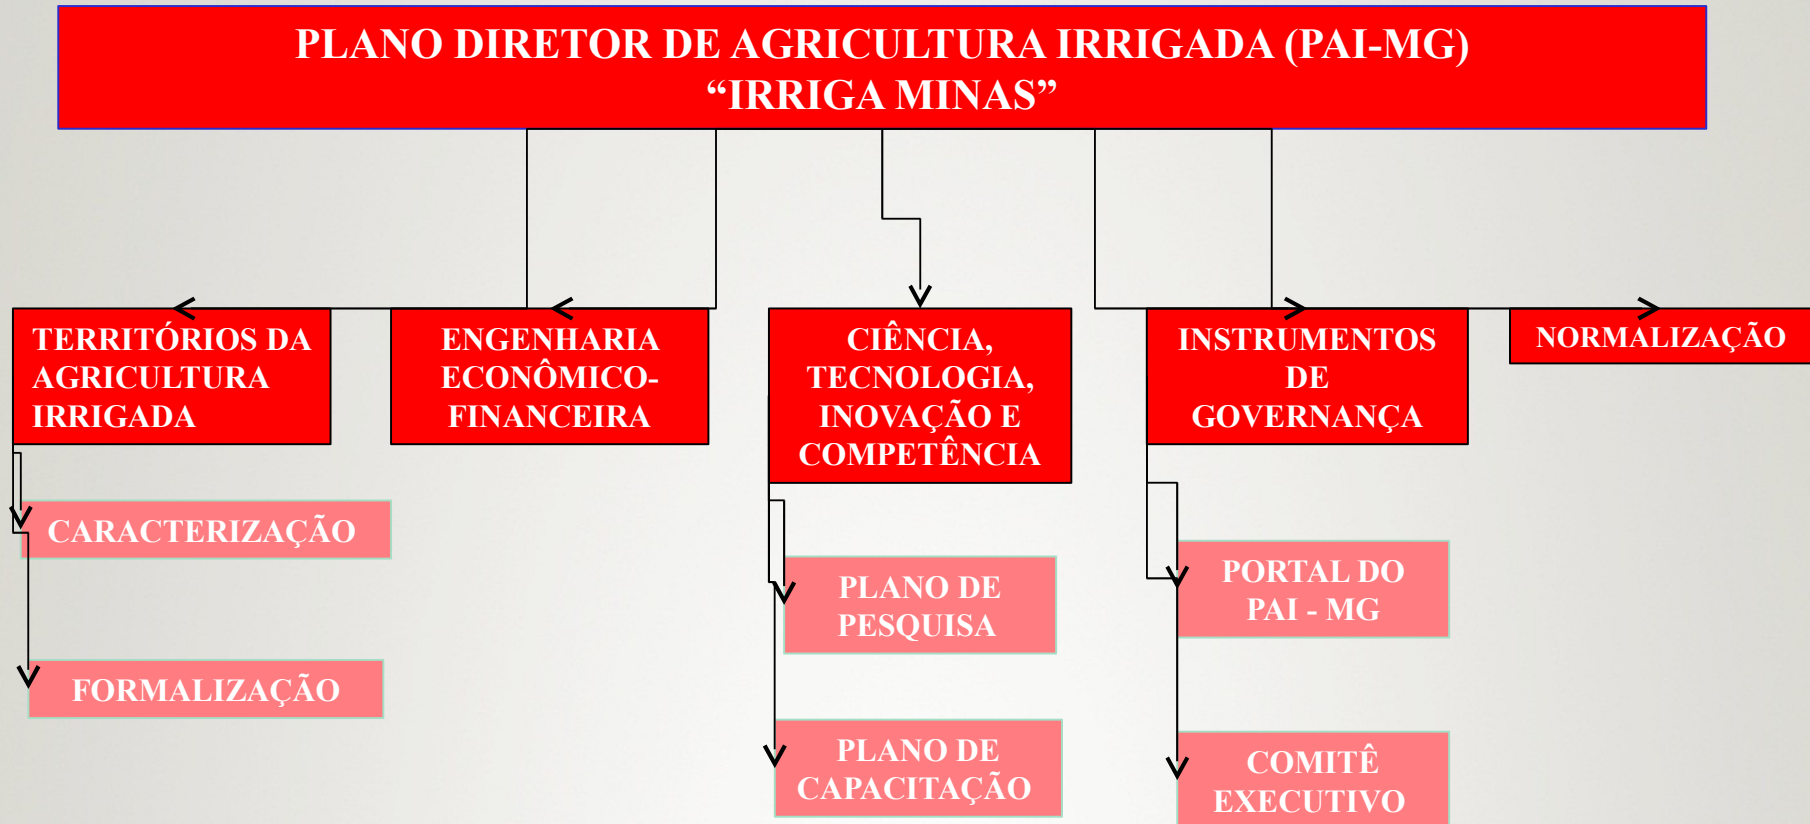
PLANO DIRETOR DE AGRICULTURA IRRIGADA (PAI-MG)
“IRRIGA MINAS”

TERRITÓRIOS DA AGRICULTURA IRRIGADA

ENGENHARIA ECONÔMICO-FINANCEIRA

CIÊNCIA, TECNOLOGIA, INOVAÇÃO E COMPETÊNCIA

INSTRUMENTOS DE GOVERNANÇA

NORMALIZAÇÃO

CARACTERIZAÇÃO

FORMALIZAÇÃO

PLANO DE PESQUISA

PLANO DE CAPACITAÇÃO

PORTAL DO PAI - MG

COMITÊ EXECUTIVO